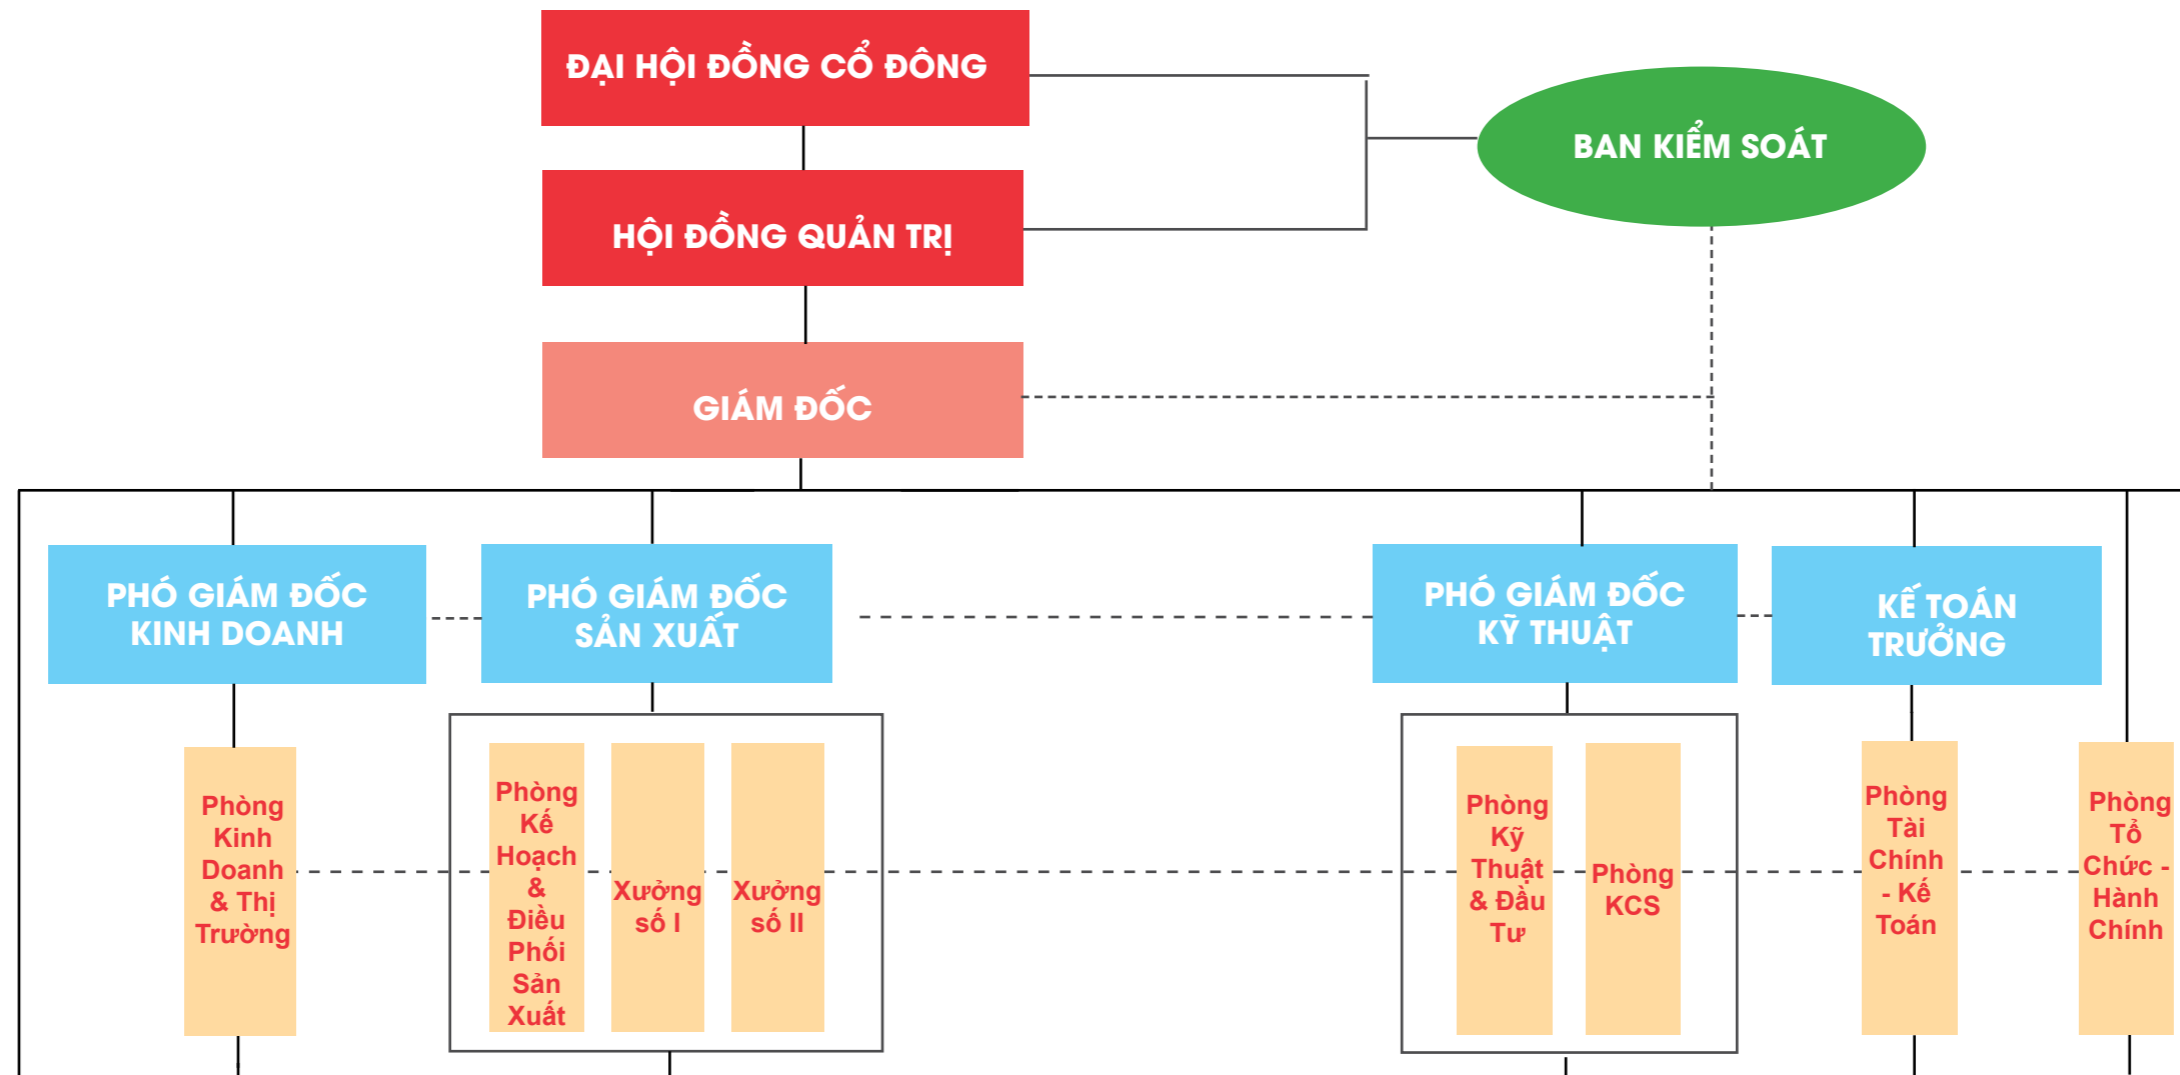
ĐẠI HỘI ĐỒNG CỔ ĐÔNG

BAN KIỂM SOÁT

HỘI ĐỒNG QUẢN TRỊ

GIÁM ĐỐC

PHÓ GIÁM ĐỐC KINH DOANH

PHÓ GIÁM ĐỐC SẢN XUẤT

PHÓ GIÁM ĐỐC KỸ THUẬT

KẾ TOÁN TRƯỞNG

Phòng Kinh Doanh & Thị Trường

Phòng Kế Hoạch & Điều Phối Sản Xuất

Xưởng số I

Xưởng số II

Phòng Kỹ Thuật & Đầu Tư

Phòng KCS

Phòng Tài Chính - Kế Toán

Phòng Tổ Chức - Hành Chính